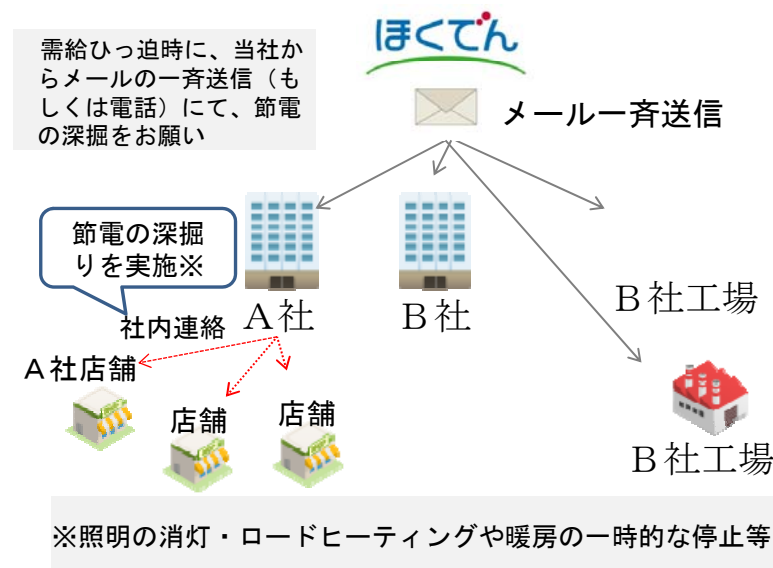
需給ひっ迫時に、当社からメールの一斉送信（もしくは電話）にて、節電の深掘をお願い

ほくでん

メール一斉送信

節電の深掘りを実施※

社内連絡

A社

B社

B社工場

A社店舗

店舗

店舗

B社工場

※照明の消灯・ロードヒーティングや暖房の一時的な停止等